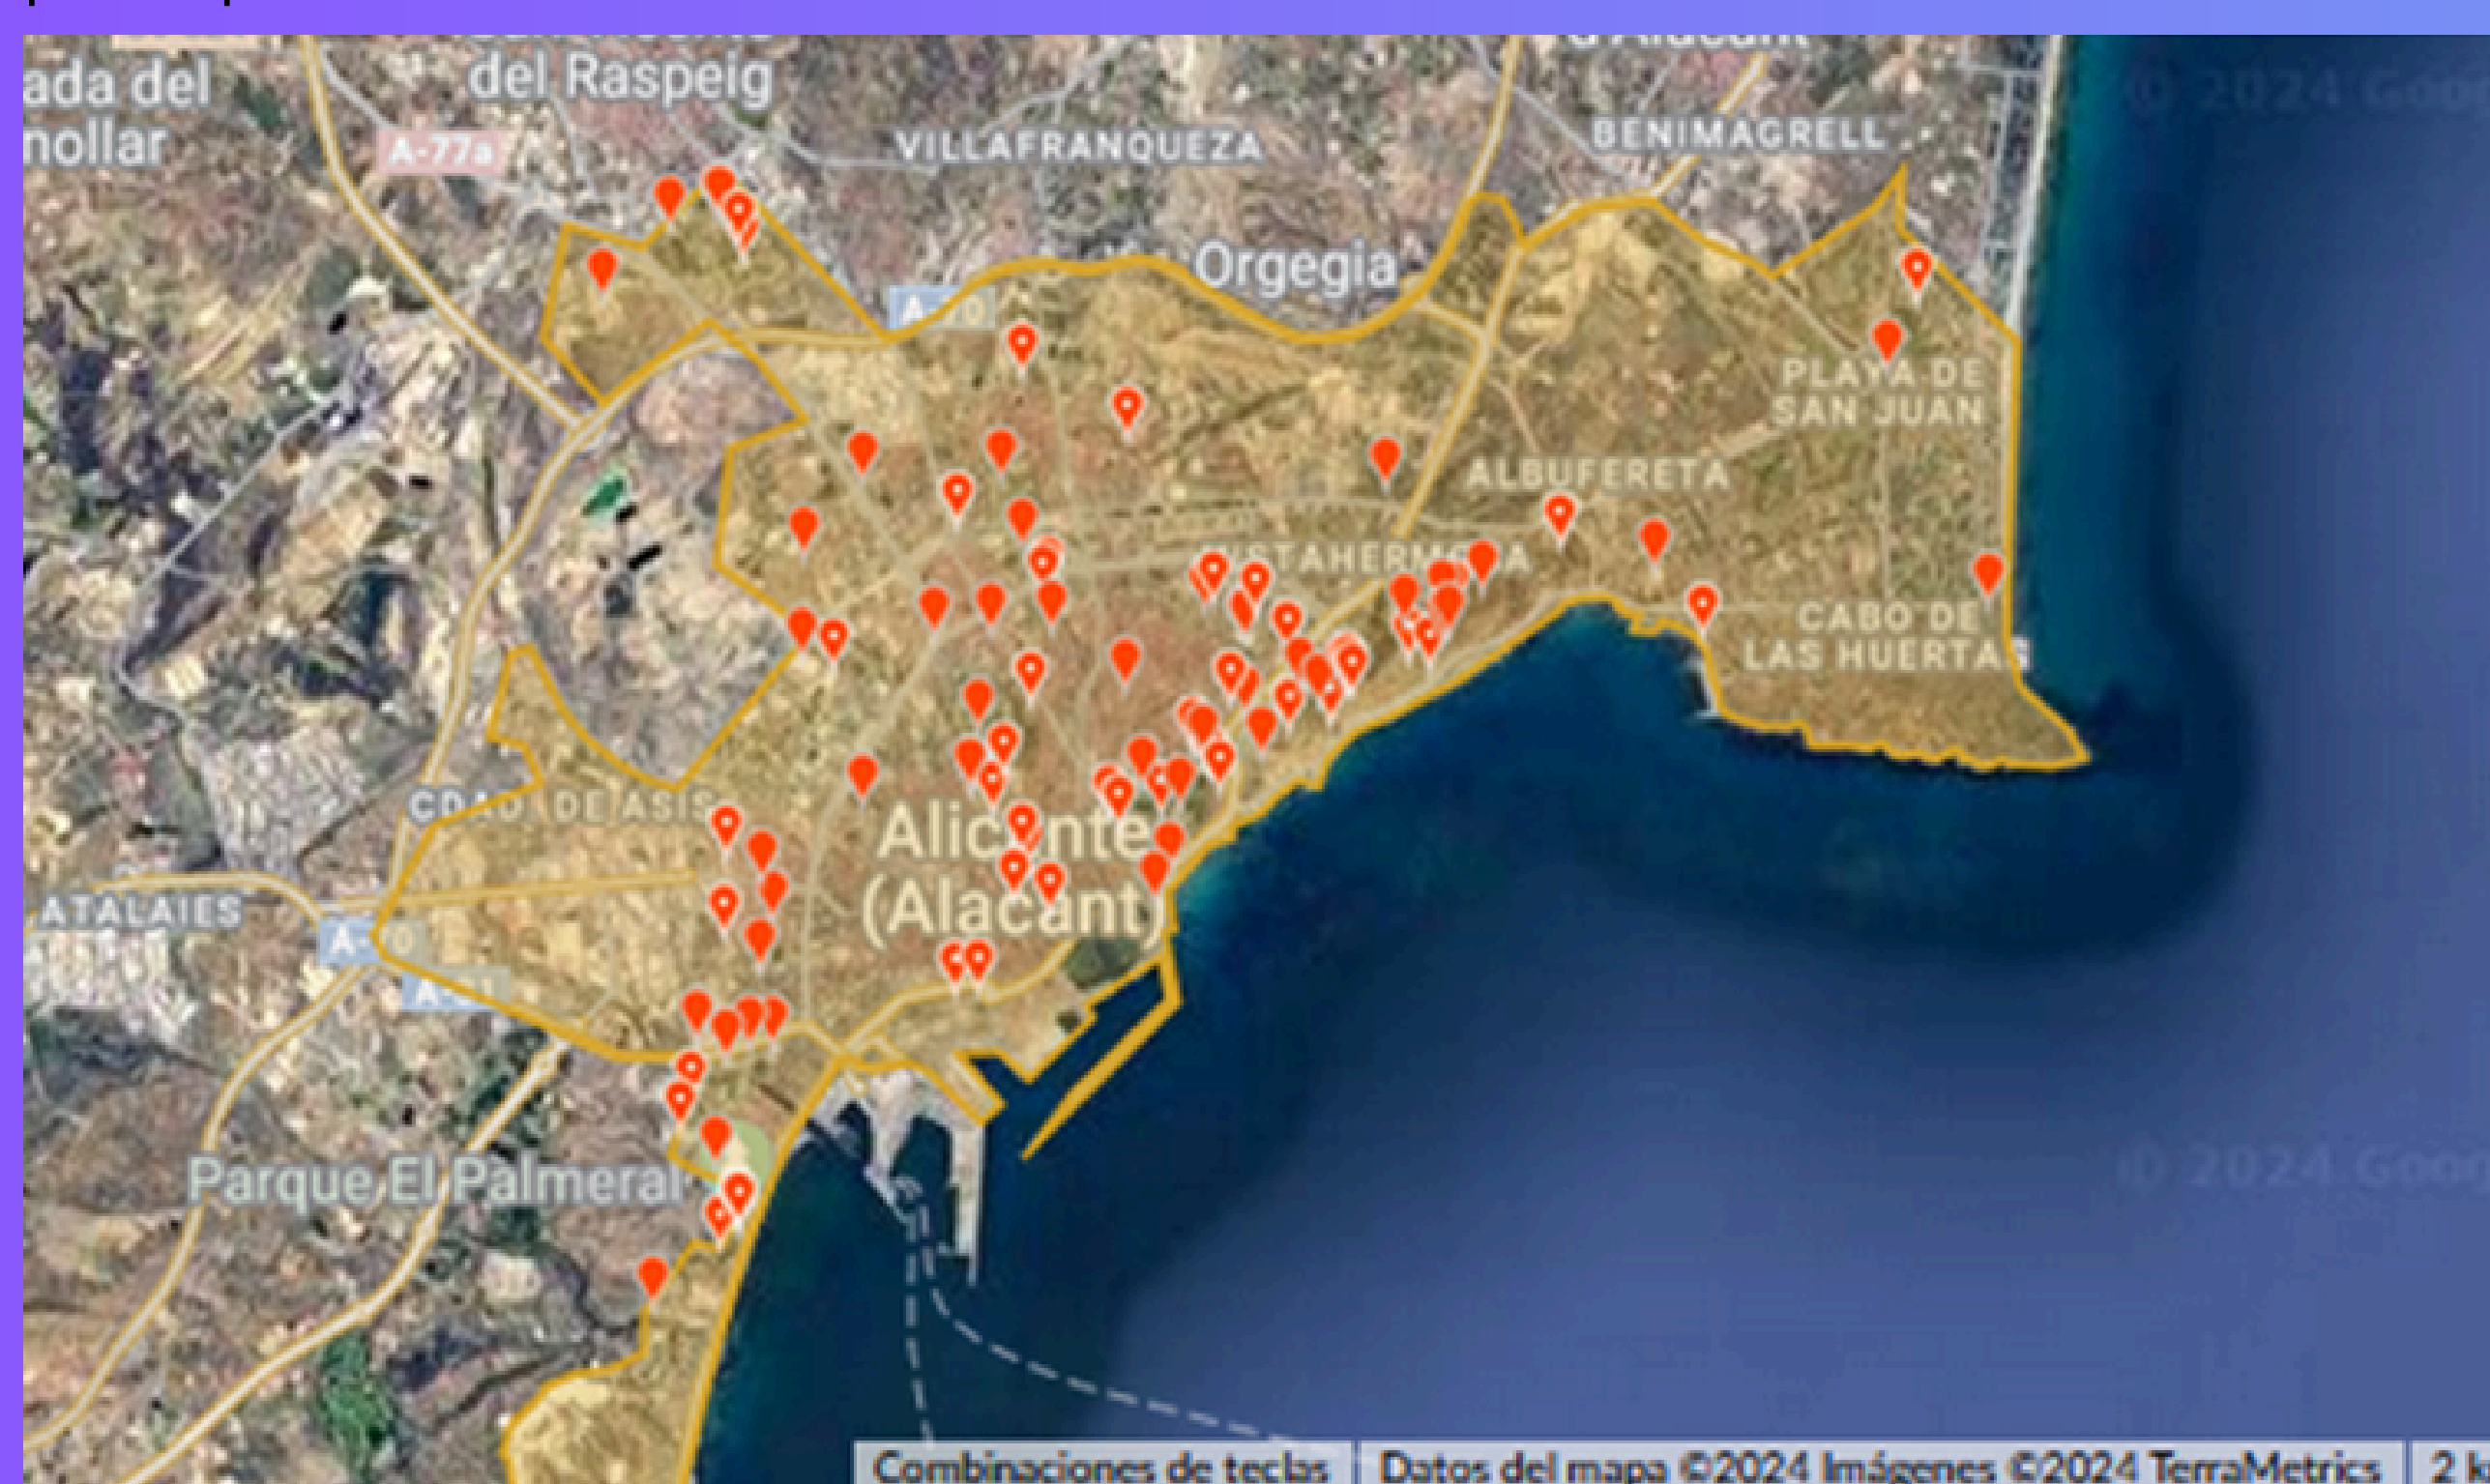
ada del
nollar

del Raspeig

A-77a

VILLAFRANQUEZA

BENIMAGRELL

Orgegia

A-70

PLAYA DE
SAN JUAN

ALBUFERETA

VISTAHERMOSA

CABO DE
LAS HUERTAS

CDAD. DE ASIS

Alicante
(Alacant)

ATALAIES

A-70

A-31

Parque El Palmeral

© 2024 Goo

© 2024 Goo

Combinaciones de teclas | Datos del mapa ©2024 Imágenes ©2024 TerraMetrics | 2 k